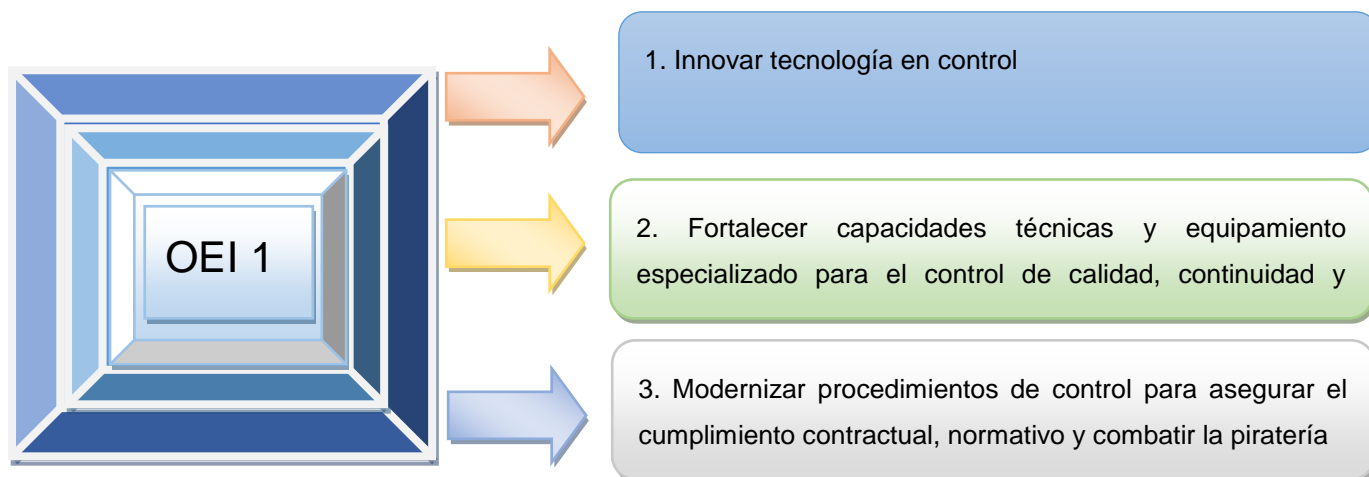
OEI 1

1. Innovar tecnología en control

2. Fortalecer capacidades técnicas y equipamiento especializado para el control de calidad, continuidad y

3. Modernizar procedimientos de control para asegurar el cumplimiento contractual, normativo y combatir la piratería